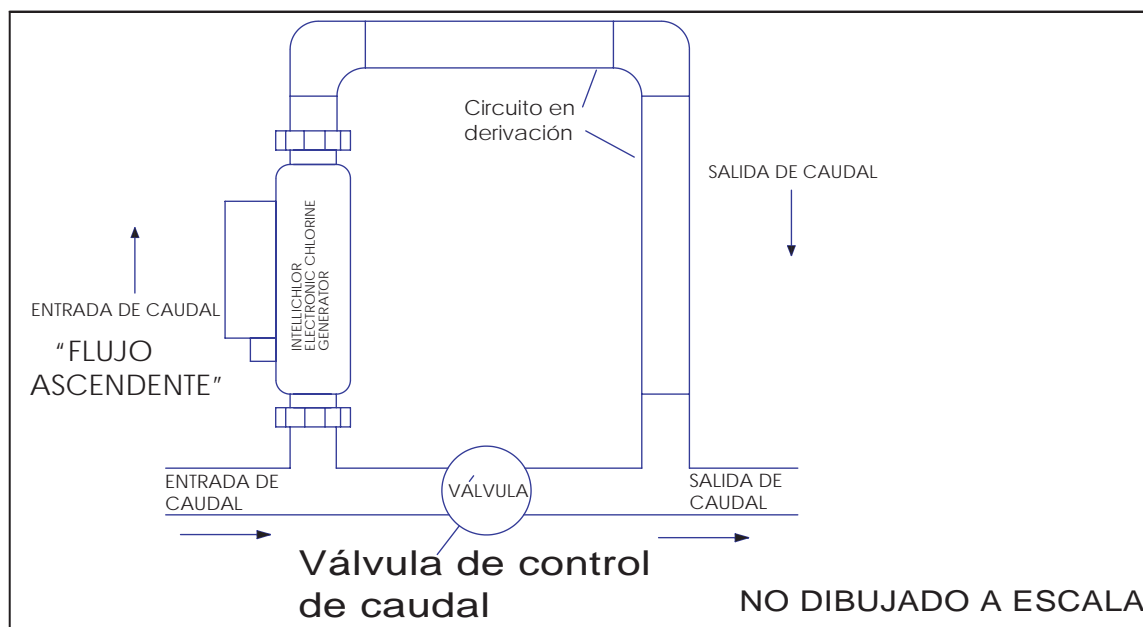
Circuito en derivación

SALIDA DE CAUDAL

INTELLICHLOR ELECTRONIC CHLORINE GENERATOR

ENTRADA DE CAUDAL

"FLUJO ASCENDENTE"

ENTRADA DE CAUDAL

VÁLVULA

SALIDA DE CAUDAL

Válvula de control de caudal

NO DIBUJADO A ESCALA